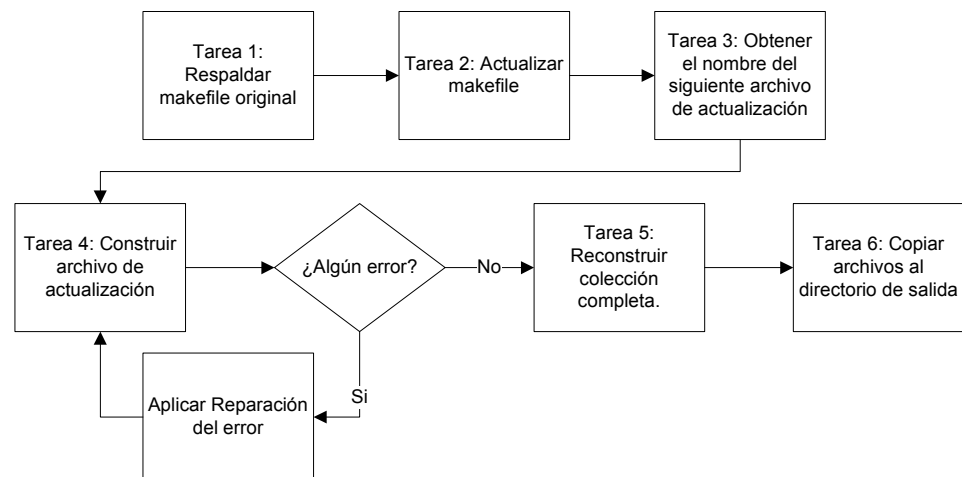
Tarea 1: Respaldar makefile original

Tarea 2: Actualizar makefile

Tarea 3: Obtener el nombre del siguiente archivo de actualización

Tarea 4: Construir archivo de actualización

¿Algún error?

No

Tarea 5: Reconstruir colección completa.

Tarea 6: Copiar archivos al directorio de salida

Si

Aplicar Reparación del error